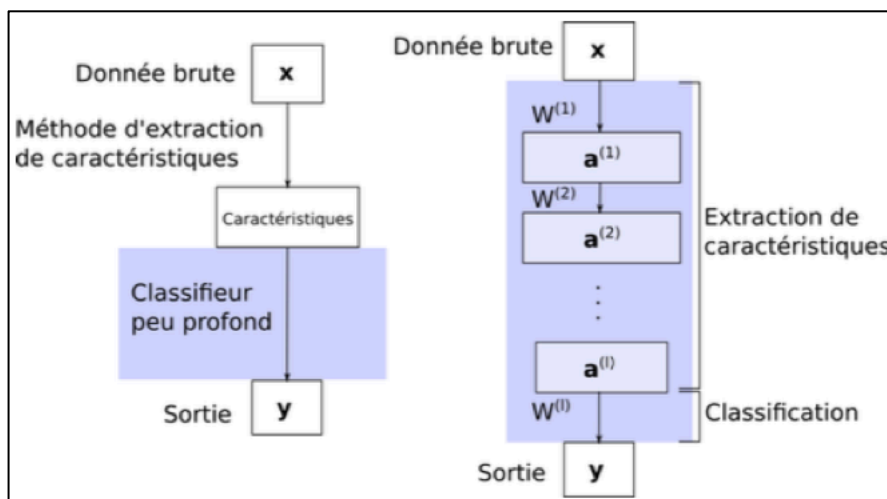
Donnée brute **x**

Méthode d'extraction de caractéristiques

Caractéristiques

Classifieur peu profond

Sortie **y**

Donnée brute **x**

$W^{(1)}$

$\mathbf{a}^{(1)}$

$W^{(2)}$

$\mathbf{a}^{(2)}$

$\vdots$

$\mathbf{a}^{(l)}$

$W^{(l)}$

Sortie **y**

Extraction de caractéristiques

Classification